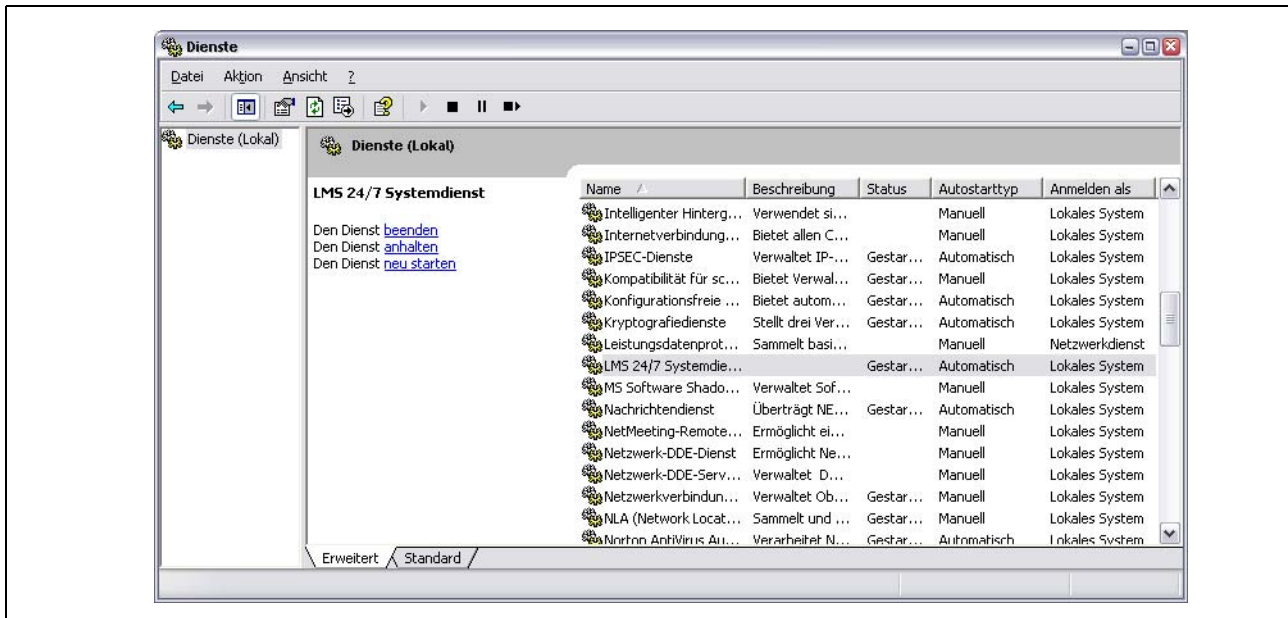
Dienste

Datei Aktion Ansicht ?

Dienste (Lokal)

Dienste (Lokal)

LMS 24/7 Systemdienst

Den Dienst beenden
Den Dienst anhalten
Den Dienst neu starten

| Name | Beschreibung | Status | Autostarttyp | Anmelden als |
|---|---|---|---|---|
| Intelligenter Hinterg... | Verwendet si... | | Manuell | Lokales System |
| Internetverbindung... | Bietet allen C... | | Manuell | Lokales System |
| IPSEC-Dienste | Verwaltet IP-... | Gestar... | Automatisch | Lokales System |
| Kompatibilität für sc... | Bietet Verwal... | Gestar... | Manuell | Lokales System |
| Konfigurationsfreie ... | Bietet autom... | Gestar... | Automatisch | Lokales System |
| Kryptografiedienste | Stellt drei Ver... | Gestar... | Automatisch | Lokales System |
| Leistungsdatenprot... | Sammelt basi... | | Manuell | Netzwerkdienst |
| LMS 24/7 Systemdie... | | Gestar... | Automatisch | Lokales System |
| MS Software Shado... | Verwaltet Sof... | | Manuell | Lokales System |
| Nachrichtendienst | Überträgt NE... | Gestar... | Automatisch | Lokales System |
| NetMeeting-Remote... | Ermöglicht ei... | | Manuell | Lokales System |
| Netzwerk-DDE-Dienst | Ermöglicht Ne... | | Manuell | Lokales System |
| Netzwerk-DDE-Serv... | Verwaltet D... | | Manuell | Lokales System |
| Netzwerkverbindun... | Verwaltet Ob... | Gestar... | Manuell | Lokales System |
| NLA (Network Locat... | Sammelt und ... | Gestar... | Manuell | Lokales System |
| Norton AntiVirus Au... | Verarbeitet N... | Gestar... | Automatisch | Lokales System |

Erweitert Standard